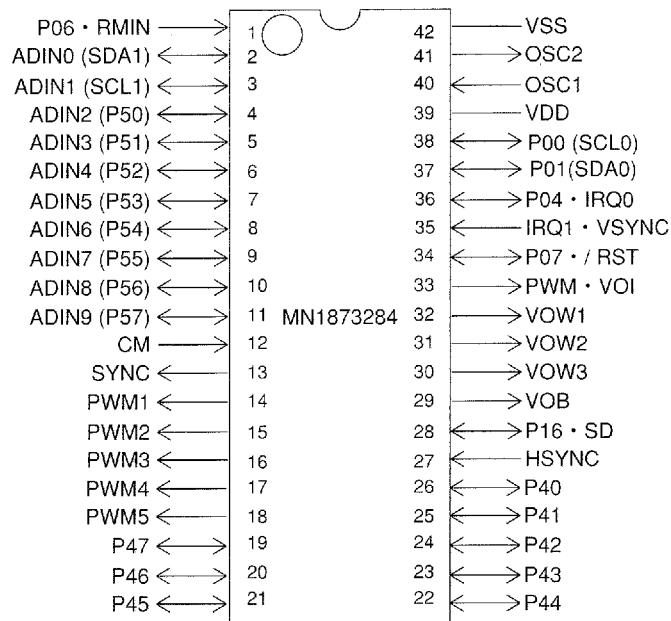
P06 · RMIN 1
ADIN0 (SDA1) 2
ADIN1 (SCL1) 3
ADIN2 (P50) 4
ADIN3 (P51) 5
ADIN4 (P52) 6
ADIN5 (P53) 7
ADIN6 (P54) 8
ADIN7 (P55) 9
ADIN8 (P56) 10
ADIN9 (P57) 11
CM 12
SYNC 13
PWM1 14
PWM2 15
PWM3 16
PWM4 17
PWM5 18
P47 19
P46 20
P45 21

MN1873284

42 VSS
41 OSC2
40 OSC1
39 VDD
38 P00 (SCL0)
37 P01(SDA0)
36 P04 · IRQ0
35 IRQ1 · VSYNC
34 P07 · / RST
33 PWM · VOI
32 VOW1
31 VOW2
30 VOW3
29 VOB
28 P16 · SD
27 HSYNC
26 P40
25 P41
24 P42
23 P43
22 P44